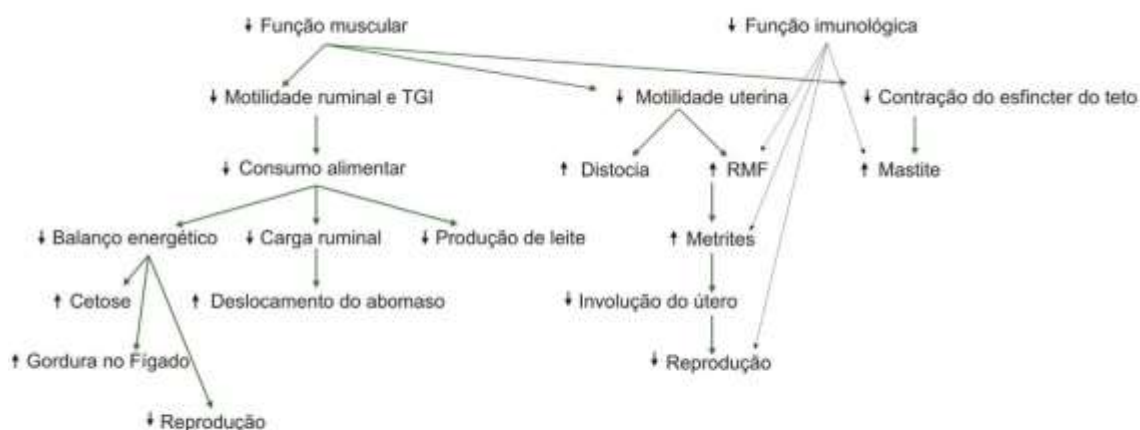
↓ Função muscular

↓ Função imunológica

↓ Motilidade ruminal e TGI

↓ Motilidade uterina

↓ Contração do esfincter do teto

↓ Consumo alimentar

↑ Distocia

↑ RMF

↑ Mastite

↓ Balanço energético

↓ Carga ruminal

↓ Produção de leite

↑ Metrites

↑ Cetose

↑ Deslocamento do abomaso

↓ Involução do útero

↑ Gordura no Fígado

↓ Reprodução

↓ Reprodução